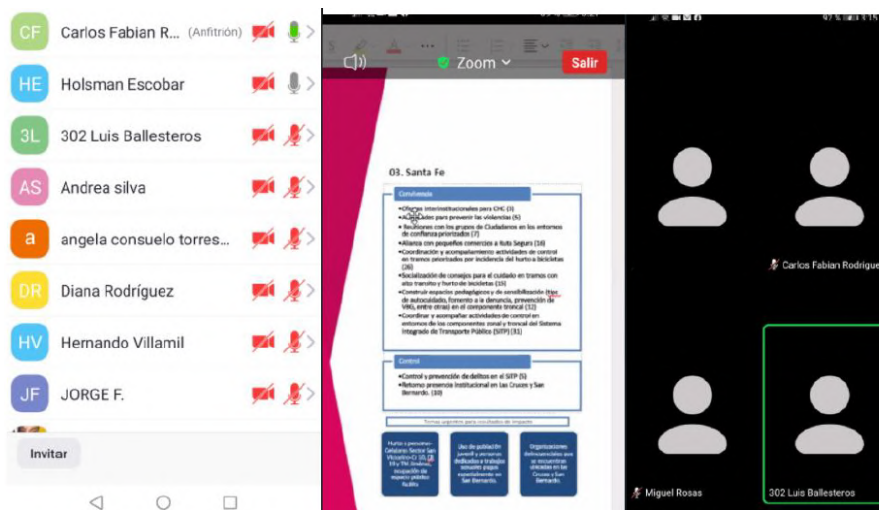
CF Carlos Fabian R... (Anfitrión)
HE Holsman Escobar
3L 302 Luis Ballesteros
AS Andrea silva
a angela consuelo torres...
DR Diana Rodríguez
HV Hernando Villamil
JF JORGE F.
Invitar

Zoom
Salir

03. Santa Fe

Convivencia

•Ofertas interinstitucionales para CHC (3)
•Actividades para prevenir las violencias (5)
•Reuniones con los grupos de Ciudadanos en los entornos de confianza priorizados (7)
•Alianza con pequeños comercios a Ruta Segura (16)
•Coordinación y acompañamiento actividades de control en tramos priorizados por incidencia del hurto a bicicletas (26)
•Socialización de consejos para el cuidado en tramos con alto transito y hurto de bicicletas (15)
•Construir espacios pedagógicos y de sensibilización (tips de autocuidado, fomento a la denuncia, prevención de VBG, entre otras) en el componente troncal (12)
•Coordinar y acompañar actividades de control en entornos de los componentes zonal y troncal del Sistema Integrado de Transporte Público (SITP) (31)

Control

•Control y prevención de delitos en el SITP (5)
•Retomo presencia institucional en las Cruces y San Bernardo. (10)

Temas urgentes para resultados de impacto

Hurto a personas: Celulares Sector San Victorino Cr 10, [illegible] y TM Jiménez, ocupación de espacio público ilegal

Uso de población juvenil y menores dedicados a trabajos sexuales pagos especialmente en San Bernardo.

Organizaciones delincuenciales que se encuentran ubicadas en las Cruces y San Bernardo.

Carlos Fabian Rodrigue
Miguel Rosas
302 Luis Ballesteros